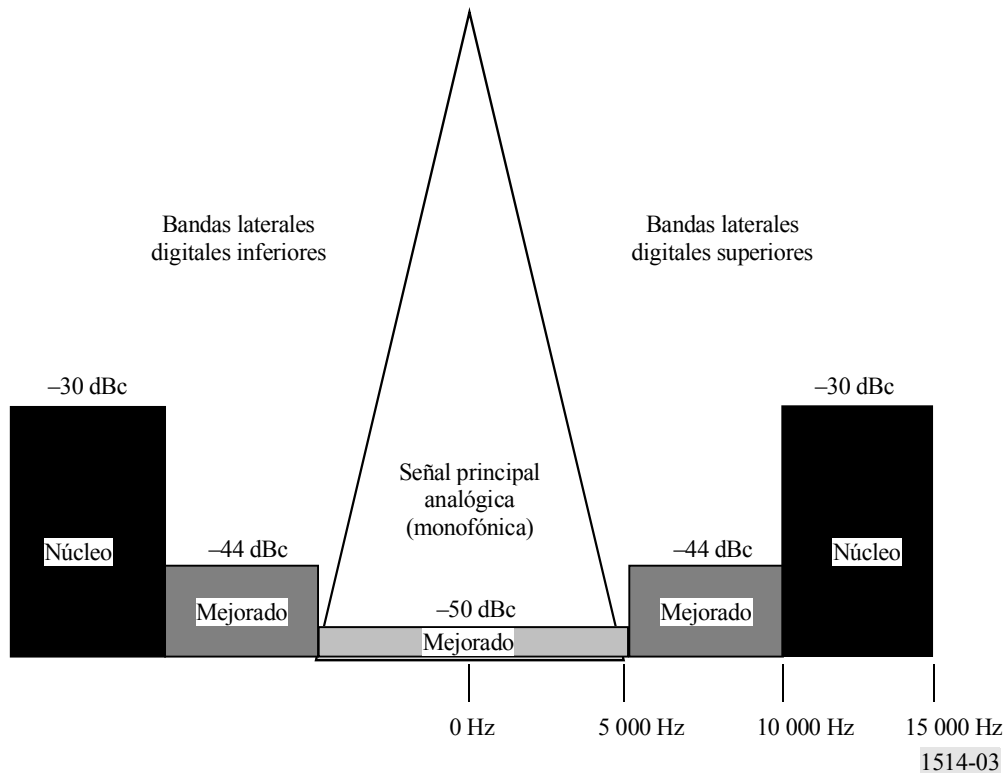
Bandas laterales digitales inferiores

Bandas laterales digitales superiores

–30 dBc

–30 dBc

Señal principal analógica (monofónica)

Núcleo

–44 dBc

–44 dBc

Núcleo

Mejorado

–50 dBc

Mejorado

Mejorado

0 Hz

5 000 Hz

10 000 Hz

15 000 Hz

1514-03